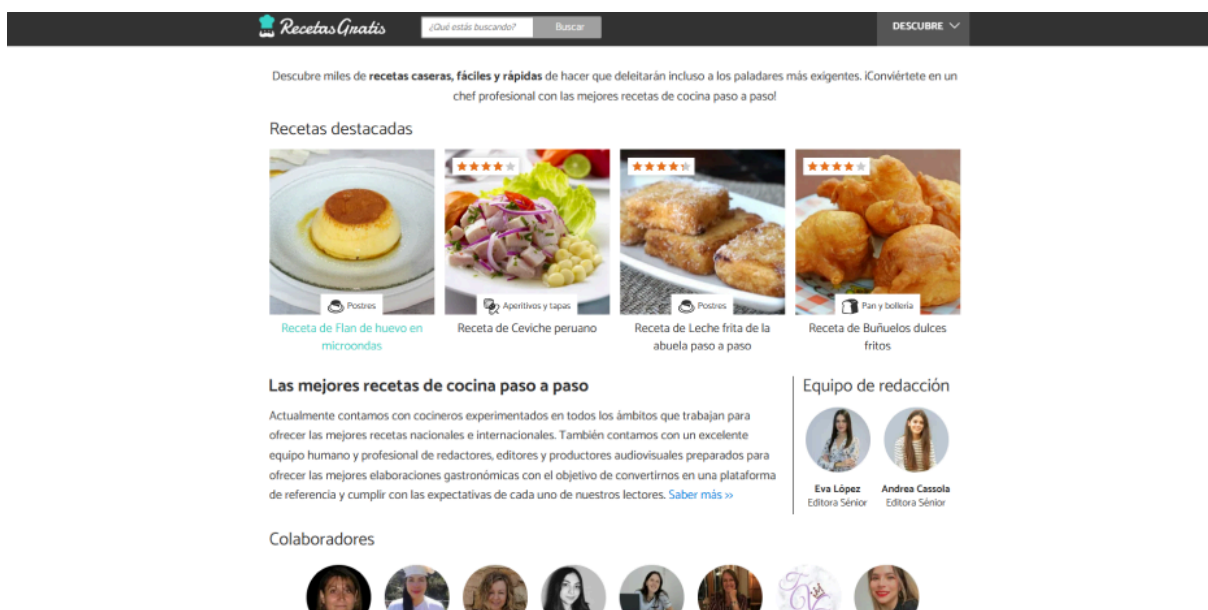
RecetasGratis

¿Qué estás buscando?

Buscar

DESCUBRE

Descubre miles de **recetas caseras, fáciles y rápidas** de hacer que deleitarán incluso a los paladares más exigentes. ¡Conviértete en un chef profesional con las mejores recetas de cocina paso a paso!

Recetas destacadas

Postres
Receta de Flan de huevo en microondas

Aperitivos y tapas
Receta de Ceviche peruano

Postres
Receta de Leche frita de la abuela paso a paso

Pan y bollería
Receta de Buñuelos dulces fritos

Las mejores recetas de cocina paso a paso

Actualmente contamos con cocineros experimentados en todos los ámbitos que trabajan para ofrecer las mejores recetas nacionales e internacionales. También contamos con un excelente equipo humano y profesional de redactores, editores y productores audiovisuales preparados para ofrecer las mejores elaboraciones gastronómicas con el objetivo de convertirnos en una plataforma de referencia y cumplir con las expectativas de cada uno de nuestros lectores. Saber más »

Equipo de redacción

Eva López
Editora Sénior

Andrea Cassola
Editora Sénior

Colaboradores